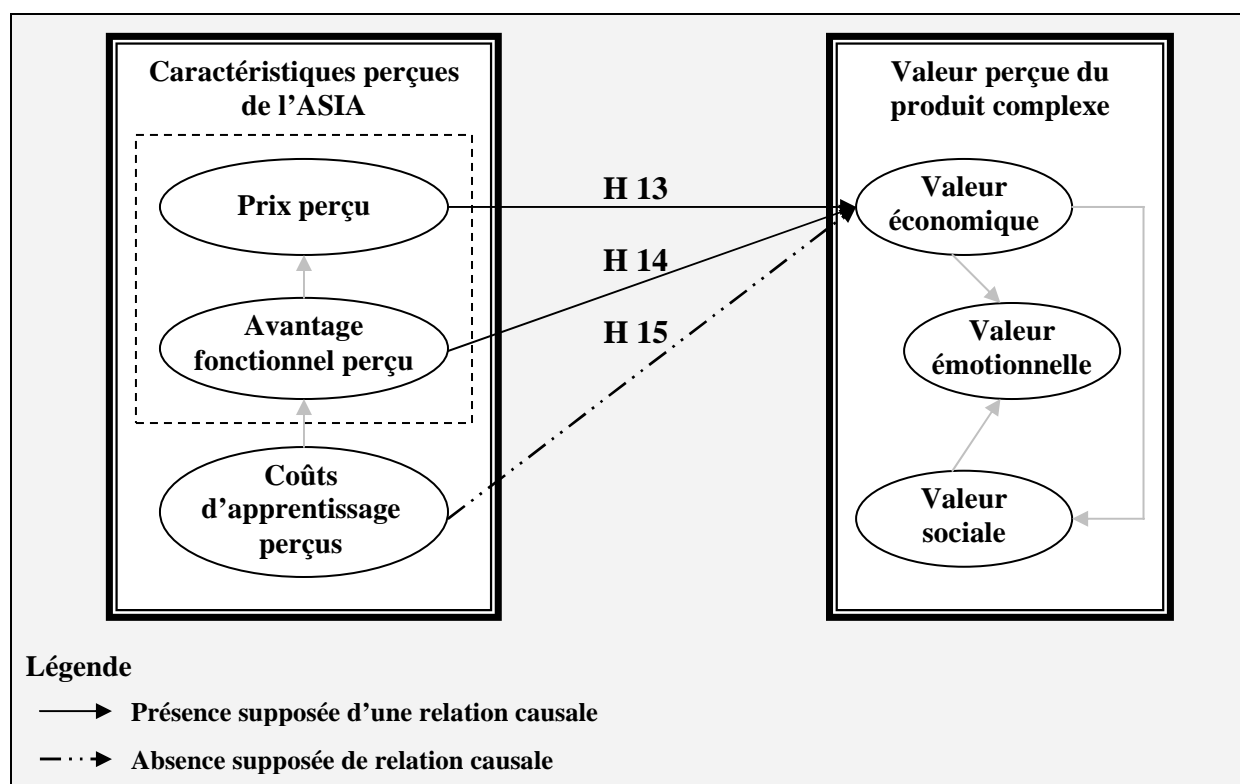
Caractéristiques perçues de l'ASIA

Prix perçu

Avantage fonctionnel perçu

Coûts d'apprentissage perçus

H 13

H 14

H 15

Valeur perçue du produit complexe

Valeur économique

Valeur émotionnelle

Valeur sociale

Légende

Présence supposée d'une relation causale

Absence supposée de relation causale